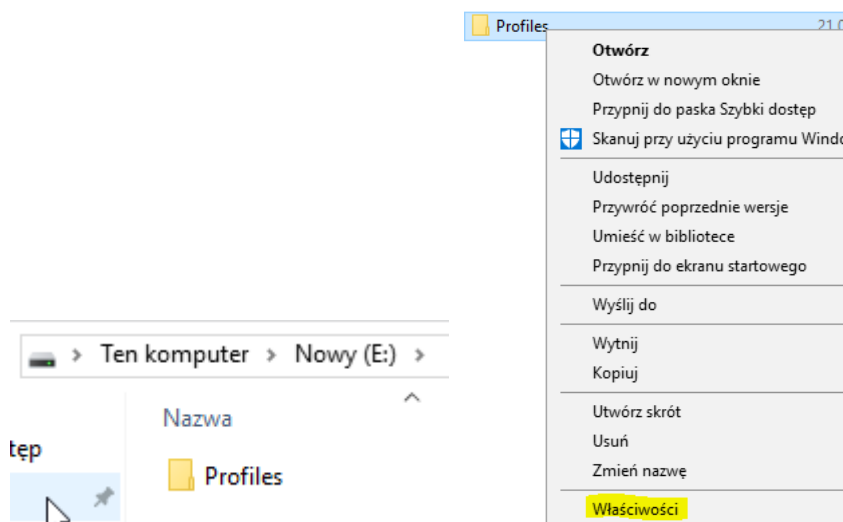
Profiles 21.0

Otwórz
Otwórz w nowym oknie
Przypnij do paska Szybki dostęp
Skanuj przy użyciu programu Windo
Udostępnij
Przywróć poprzednie wersje
Umieść w bibliotece
Przypnij do ekranu startowego
Wyślij do
Wytnij
Kopiuj
Utwórz skrót
Usuń
Zmień nazwę
Właściwości

Ten komputer > Nowy (E:) >

Nazwa

tęp

Profiles